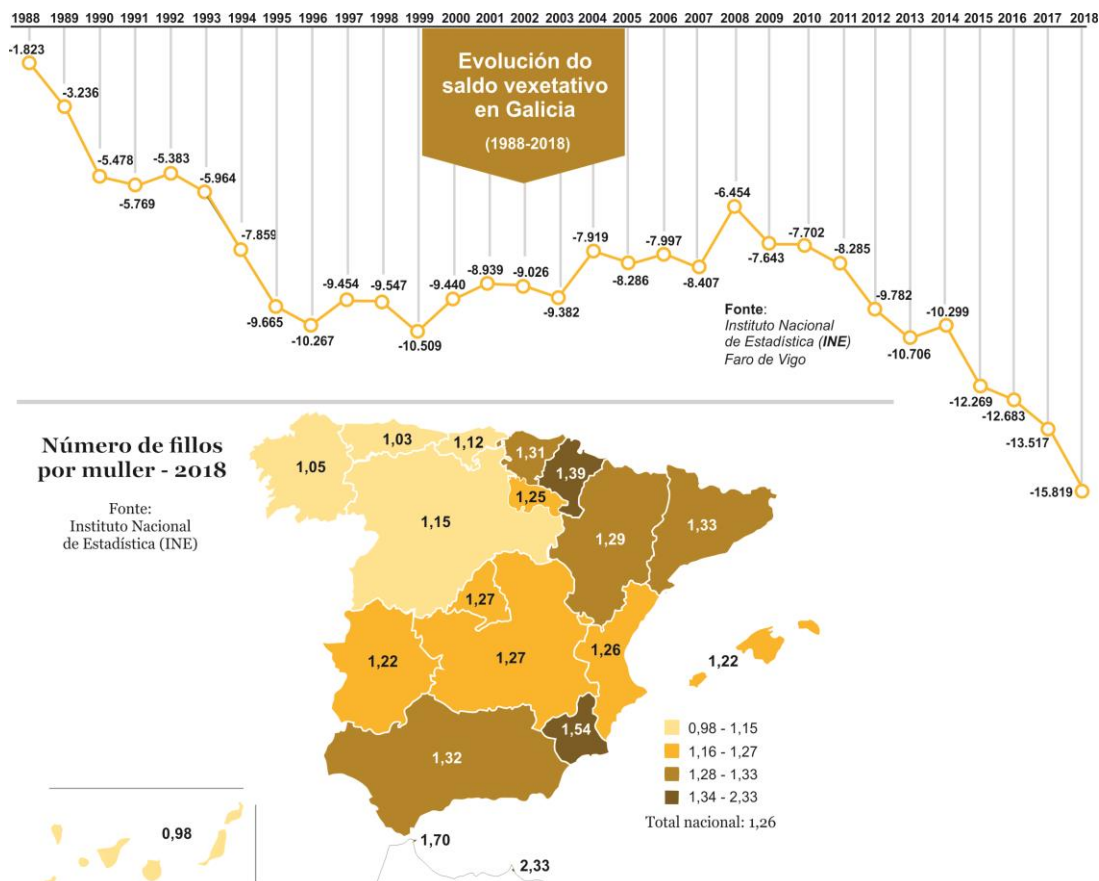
1988 1989 1990 1991 1992 1993 1994 1995 1996 1997 1998 1999 2000 2001 2002 2003 2004 2005 2006 2007 2008 2009 2010 2011 2012 2013 2014 2015 2016 2017 2018

Evolución do saldo vexetativo en Galicia

(1988-2018)

-1.823
-3.236
-5.478
-5.769
-5.383
-5.964
-7.859
-9.665
-10.267
-9.454
-9.547
-10.509
-9.440
-8.939
-9.026
-9.382
-7.919
-8.286
-7.997
-8.407
-6.454
-7.643
-7.702
-8.285
-9.782
-10.706
-10.299
-12.269
-12.683
-13.517
-15.819

Fonte:
Instituto Nacional de Estadística (INE)
Faro de Vigo

Número de fillos por muller - 2018

Fonte:
Instituto Nacional de Estadística (INE)

1,05
1,03
1,12
1,31
1,39
1,25
1,15
1,29
1,33
1,27
1,22
1,27
1,26
1,22
1,54
1,32
0,98
1,70
2,33

0,98 - 1,15
1,16 - 1,27
1,28 - 1,33
1,34 - 2,33

Total nacional: 1,26